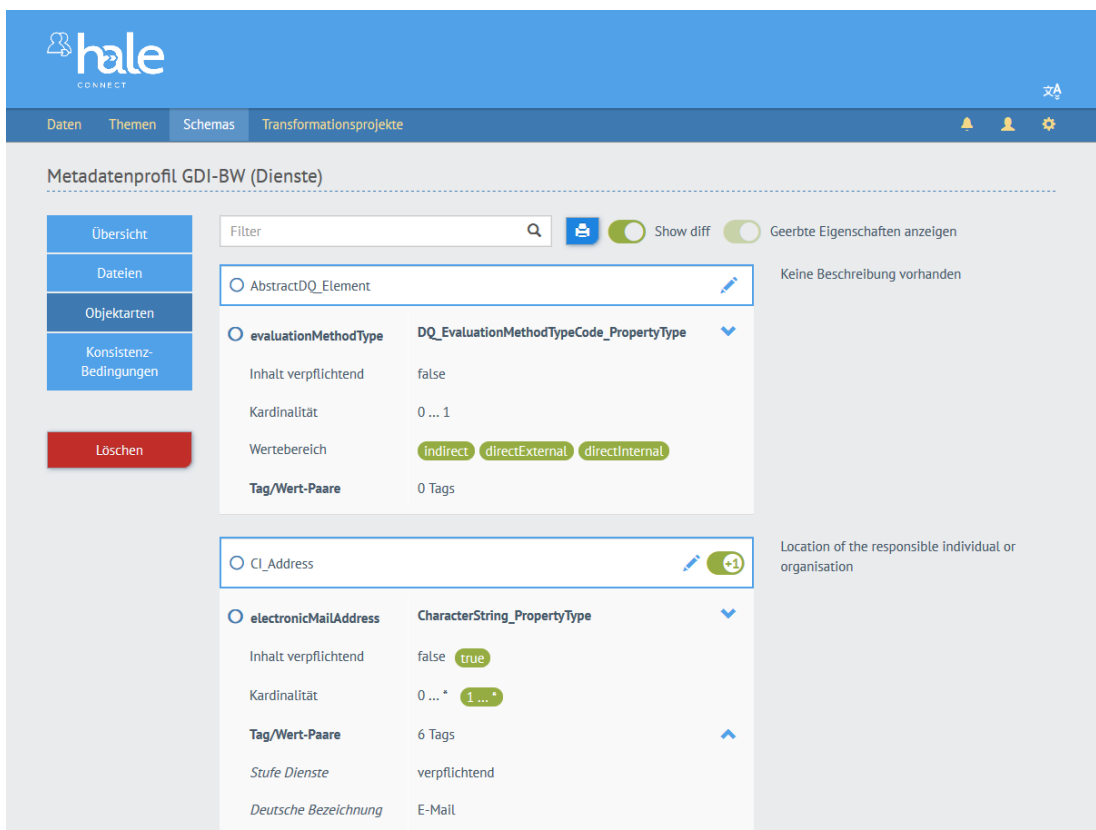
hale
CONNECT

Daten Themen Schemas Transformationsprojekte

Metadatenprofil GDI-BW (Dienste)

Übersicht
Dateien
Objektarten
Konsistenz-Bedingungen

Löschen

Filter

Show diff

Geerbte Eigenschaften anzeigen

AbstractDQ_Element

Keine Beschreibung vorhanden

| evaluationMethodType | DQ_EvaluationMethodTypeCode_PropertyType |
|---|---|
| Inhalt verpflichtend | false |
| Kardinalität | 0 ... 1 |
| Wertebereich | indirect directExternal directInternal |
| Tag/Wert-Paare | 0 Tags |

CI_Address

+1

Location of the responsible individual or organisation

| electronicMailAddress | CharacterString_PropertyType |
|---|---|
| Inhalt verpflichtend | false true |
| Kardinalität | 0 ... * 1 ... * |
| Tag/Wert-Paare | 6 Tags |
| Stufe Dienste | verpflichtend |
| Deutsche Bezeichnung | E-Mail |